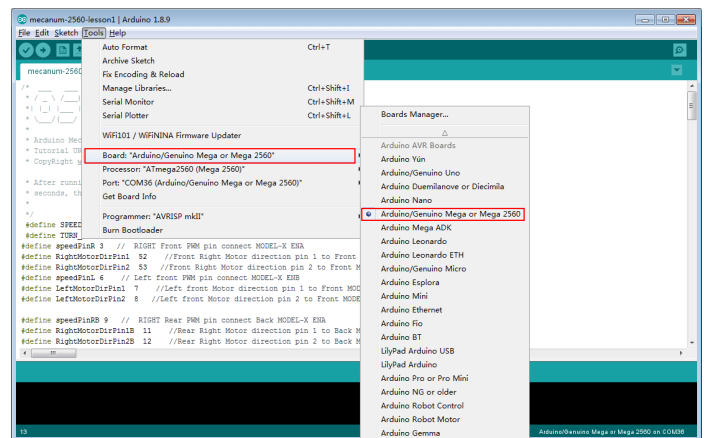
mecanum-2560-lesson1 | Arduino 1.8.9

File Edit Sketch Tools Help

mecanum-2560

Auto Format Ctrl+T
Archive Sketch
Fix Encoding & Reload
Manage Libraries... Ctrl+Shift+I
Serial Monitor Ctrl+Shift+M
Serial Plotter Ctrl+Shift+L
WiFi101 / WiFiNINA Firmware Updater
Board: "Arduino/Genuino Mega or Mega 2560"
Processor: "ATmega2560 (Mega 2560)"
Port: "COM36 (Arduino/Genuino Mega or Mega 2560)"
Get Board Info
Programmer: "AVRISP mkII"
Burn Bootloader

Boards Manager...
Arduino AVR Boards
Arduino Yún
Arduino/Genuino Uno
Arduino Duemilanove or Diecimila
Arduino Nano
Arduino/Genuino Mega or Mega 2560
Arduino Mega ADK
Arduino Leonardo
Arduino Leonardo ETH
Arduino/Genuino Micro
Arduino Esplora
Arduino Mini
Arduino Ethernet
Arduino Fio
Arduino BT
LilyPad Arduino USB
LilyPad Arduino
Arduino Pro or Pro Mini
Arduino NG or older
Arduino Robot Control
Arduino Robot Motor
Arduino Gemma

/*
* Arduino Mec
* Tutorial UR
* CopyRight w
* After runni
* seconds, th
*
*/
#define SPEED
#define TURN_
#define speedPinR 3 // RIGHT Front PWM pin connect MODEL-X ENA
#define RightMotorDirPin1 52 //Front Right Motor direction pin 1 to Front
#define RightMotorDirPin2 53 //Front Right Motor direction pin 2 to Front M
#define speedPinL 6 // Left front PWM pin connect MODEL-X ENB
#define LeftMotorDirPin1 7 //Left front Motor direction pin 1 to Front MOD
#define LeftMotorDirPin2 8 //Left front Motor direction pin 2 to Front MODE

#define speedPinRB 9 // RIGHT Rear PWM pin connect Back MODEL-X ENA
#define RightMotorDirPin1B 11 //Rear Right Motor direction pin 1 to Back M
#define RightMotorDirPin2B 12 //Rear Right Motor direction pin 2 to Back M

13 Arduino/Genuino Mega or Mega 2560 on COM36